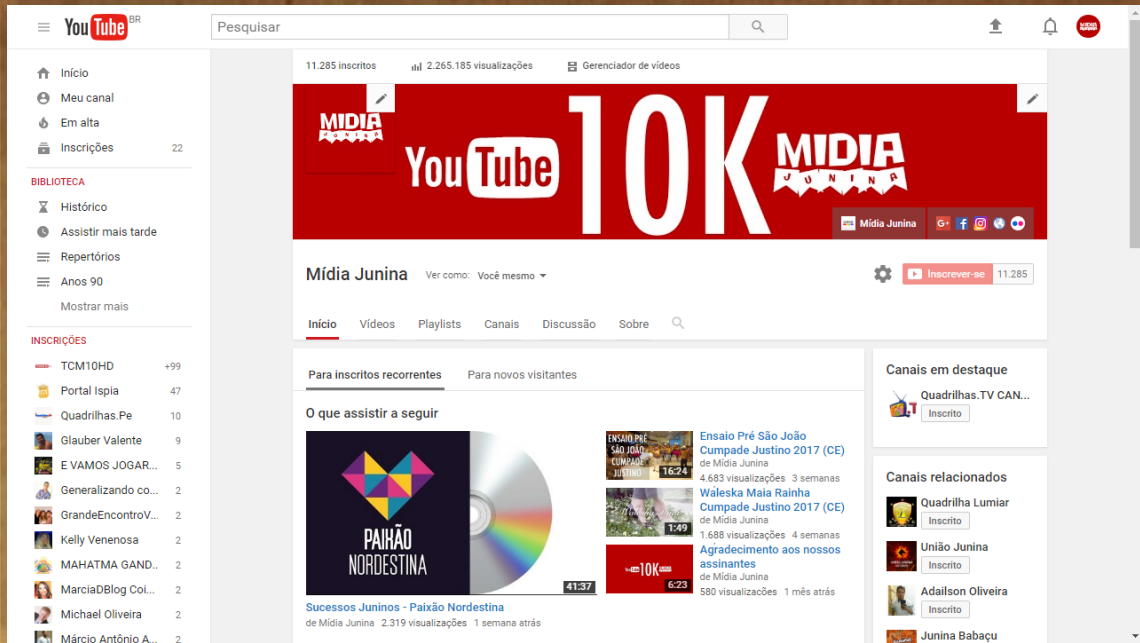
YouTube BR

Pesquisar

Início
Meu canal
Em alta
Inscrições 22

BIBLIOTECA
Histórico
Assistir mais tarde
Repertórios
Anos 90
Mostrar mais

INSCRIÇÕES
TCM10HD +99
Portal Ispia 47
Quadrilhas.Pe 10
Glauber Valente 9
E VAMOS JOGAR... 5
Generalizando co... 2
GrandeEncontroV... 2
Kelly Venenosa 2
MAHATMA GAND... 2
MarciaDBlog Coi... 2
Michael Oliveira 2
Márcio Antônio A... 2

11.285 inscritos
2.265.185 visualizações
Gerenciador de vídeos

MÍDIA JUNINA
YouTube 10K MÍDIA JUNINA
Mídia Junina

Mídia Junina
Ver como: Você mesmo
Inscrever-se 11.285

Início
Vídeos
Playlists
Canais
Discussão
Sobre

Para inscritos recorrentes
Para novos visitantes

O que assistir a seguir

PAIXÃO NORDESTINA
41:37
Sucessos Juninos - Paixão Nordestina
de Mídia Junina 2.319 visualizações 1 semana atrás

ENSAIO PRÉ SÃO JOÃO CUMPADE JUSTINO
16:24
Ensaio Pré São João Cumpade Justino 2017 (CE)
de Mídia Junina
4.683 visualizações 3 semanas

1:49
Waleska Maia Rainha Cumpade Justino 2017 (CE)
de Mídia Junina
1.688 visualizações 4 semanas

10K
6:23
Agradecimento aos nossos assinantes
de Mídia Junina
580 visualizações 1 mês atrás

Canais em destaque
Quadrilhas.TV CAN...
Inscrito

Canais relacionados
Quadrilha Lumiar
Inscrito
União Junina
Inscrito
Adailson Oliveira
Inscrito
Junina Babaçu